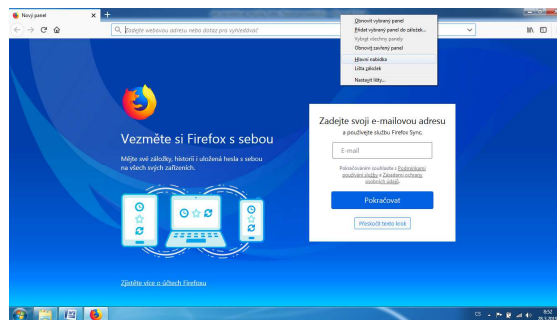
Nový panel

Zadejte webovou adresu nebo dotaz pro vyhledávání

Obnovit vybraný panel
Přidat vybrané panely do záložek...
Vybrat všechny panely
Obnovit zavřený panel
Hlavní nabídka
Lišta záložek
Nastavit lišty...

Vezměte si Firefox s sebou

Mějte své záložky, historii i uložená hesla s sebou na všech svých zařízeních.

Zadejte svoji e-mailovou adresu
a používejte službu Firefox Sync.

E-mail

Pokračováním souhlasíte s Podmínkami používání služby a Zásadami ochrany osobních údajů.

Pokračovat

Přeskočit tento krok

Zjistěte více o účtech Firefox

CS

8:52
28.3.2018